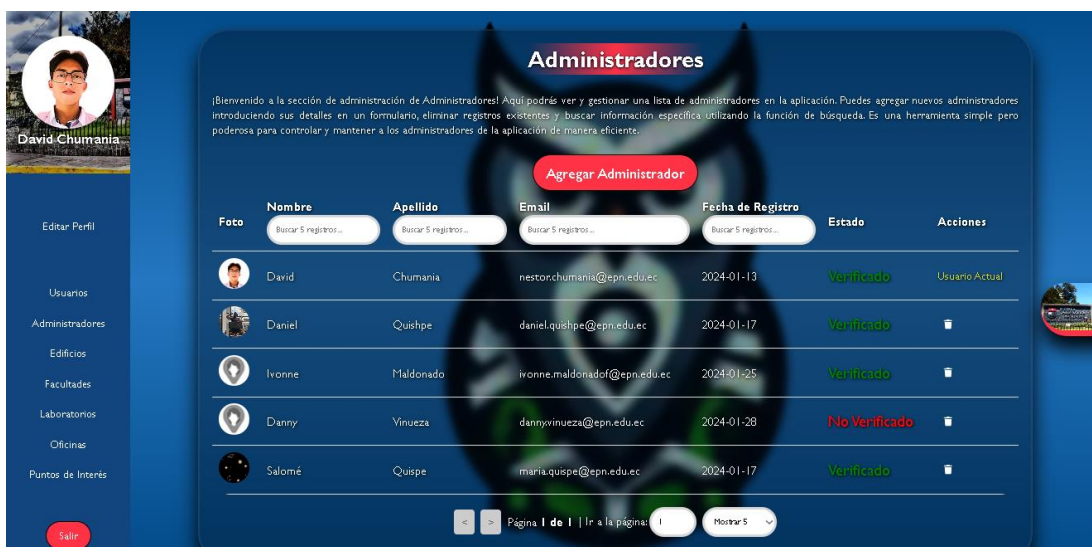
David Chumania

Editar Perfil

Usuarios

Administradores

Edificios

Facultades

Laboratorios

Oficinas

Puntos de Interés

Salir

Administradores

¡Bienvenido a la sección de administración de Administradores! Aquí podrás ver y gestionar una lista de administradores en la aplicación. Puedes agregar nuevos administradores introduciendo sus detalles en un formulario, eliminar registros existentes y buscar información específica utilizando la función de búsqueda. Es una herramienta simple pero poderosa para controlar y mantener a los administradores de la aplicación de manera eficiente.

Agregar Administrador

| Foto | Nombre (Buscar 5 registros...) | Apellido (Buscar 5 registros...) | Email (Buscar 5 registros...) | Fecha de Registro (Buscar 5 registros...) | Estado | Acciones |
|---|---|---|---|---|---|---|
| | David | Chumania | neston.chumania@epn.edu.ec | 2024-01-13 | Verificado | Usuario Actual |
| | Daniel | Quishpe | daniel.quishpe@epn.edu.ec | 2024-01-17 | Verificado | |
| | Ivonne | Maldonado | ivonne.maldonadof@epn.edu.ec | 2024-01-25 | Verificado | |
| | Danny | Vinueza | dannyvinueza@epn.edu.ec | 2024-01-28 | No Verificado | |
| | Salomé | Quispe | maria.quispe@epn.edu.ec | 2024-01-17 | Verificado | |

< > Página 1 de 1 | Ir a la página: 1 Mostrar 5